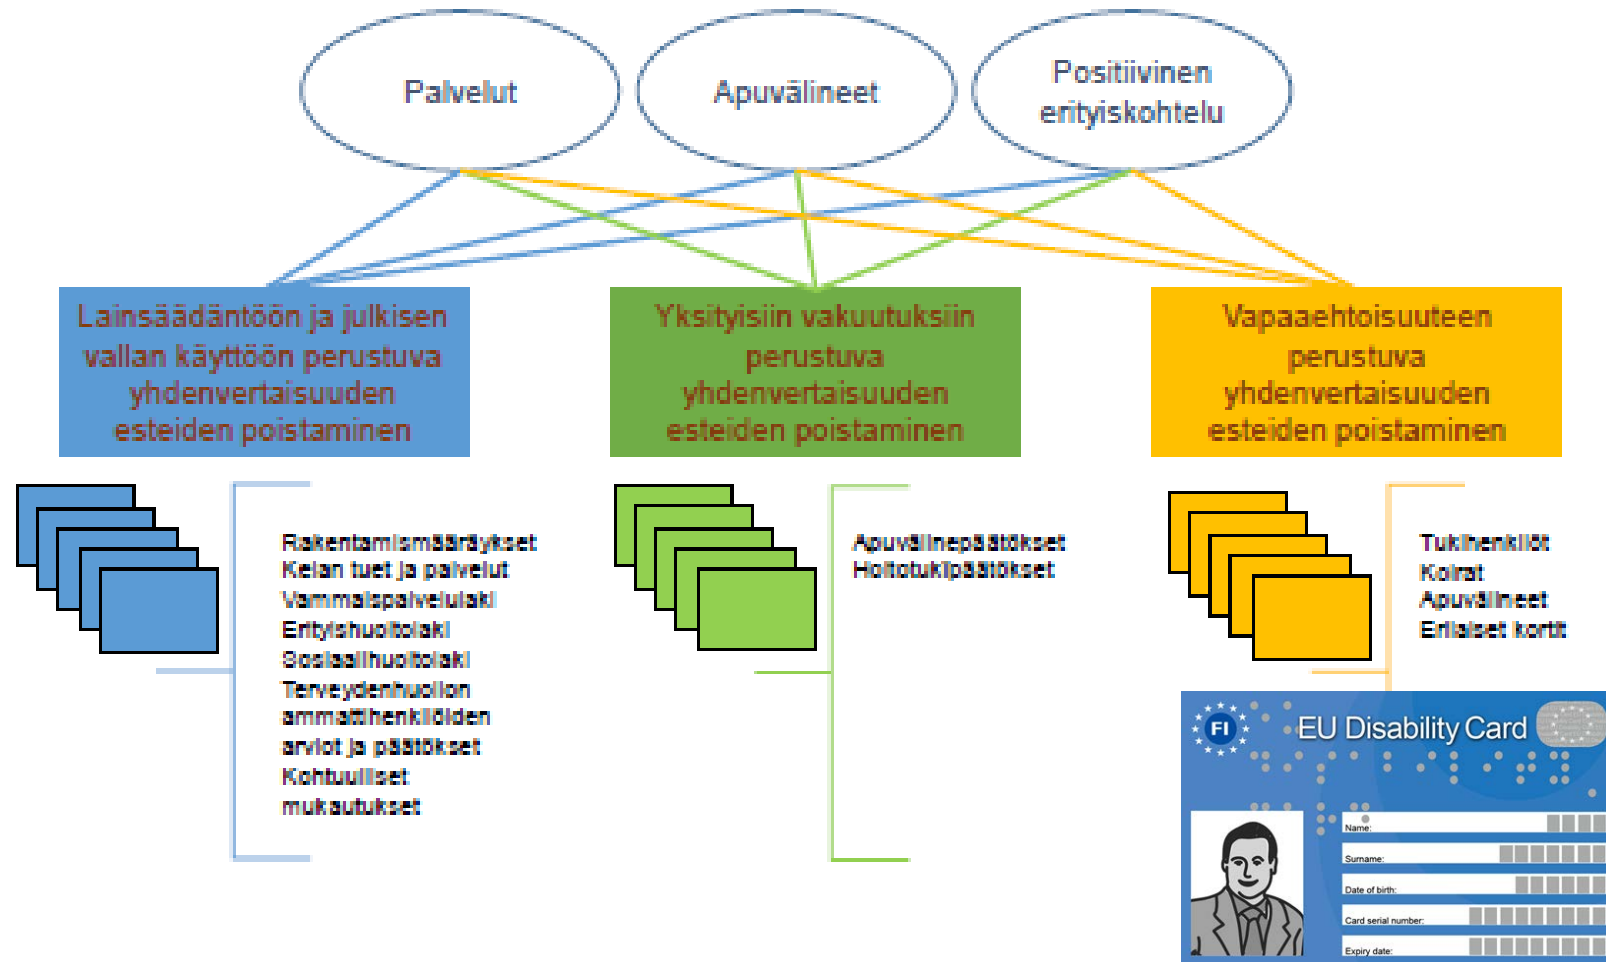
Palvelut

Apuvälineet

Positiivinen erityiskohtelu

Lainsäädäntöön ja julkisen vallan käyttöön perustuva yhdenvertaisuuden esteiden poistaminen

Yksityisiin vakuutuksiin perustuva yhdenvertaisuuden esteiden poistaminen

Vapaaehtoisuuteen perustuva yhdenvertaisuuden esteiden poistaminen

Rakentamismääräykset
Kelan tuet ja palvelut
Vammaispalvelulaki
Erityishuoltolaki
Sosiaalihuoltolaki
Terveydenhuollon ammattihenkilöiden arviot ja päätökset
Kohtuulliset mukautukset

Apuvälinepäätökset
Hoitotukipäätökset

Tukihenkilöt
Koirat
Apuvälineet
Erilaiset kortit

FI
EU Disability Card
Name:
Surname:
Date of birth:
Card serial number:
Expiry date: